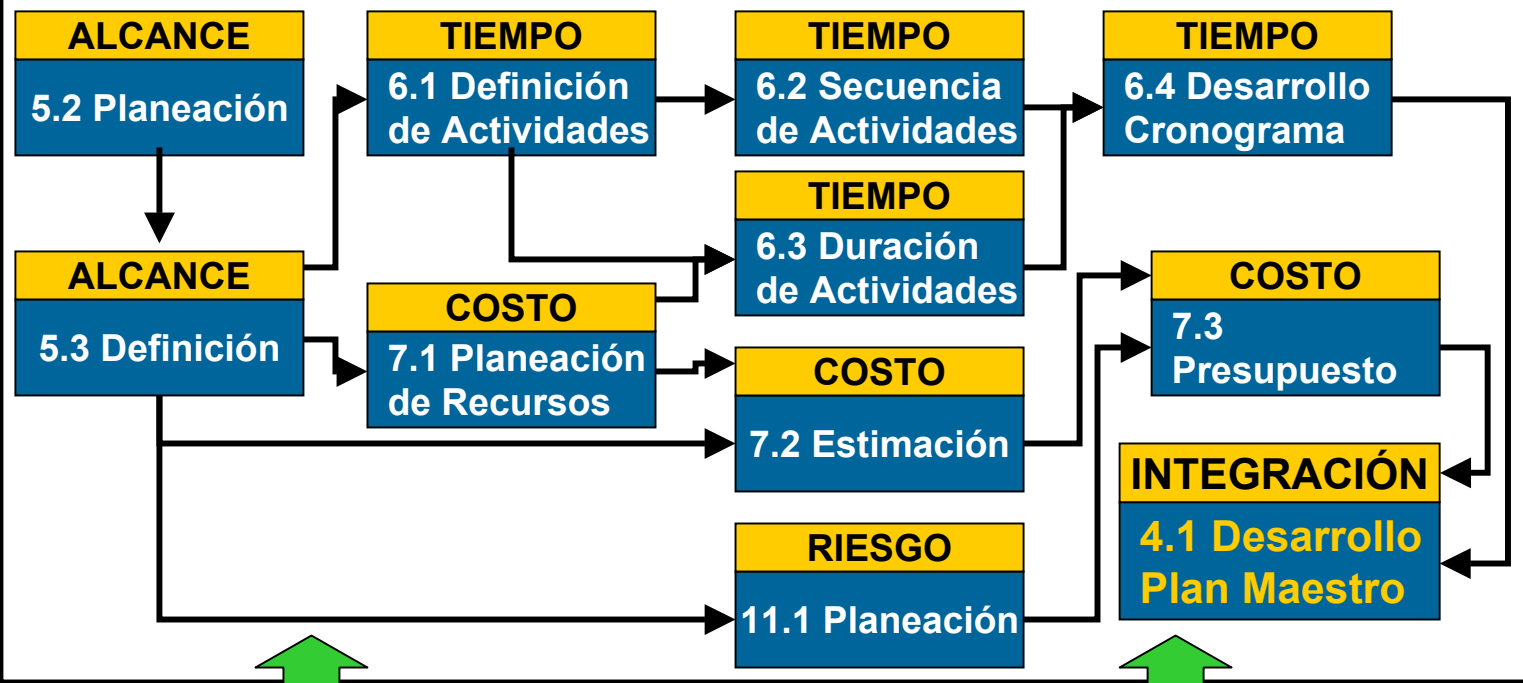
ALCANCE
5.2 Planeación

TIEMPO
6.1 Definición de Actividades

TIEMPO
6.2 Secuencia de Actividades

TIEMPO
6.4 Desarrollo Cronograma

ALCANCE
5.3 Definición

TIEMPO
6.3 Duración de Actividades

COSTO
7.1 Planeación de Recursos

COSTO
7.3 Presupuesto

COSTO
7.2 Estimación

INTEGRACIÓN
4.1 Desarrollo Plan Maestro

RIESGO
11.1 Planeación